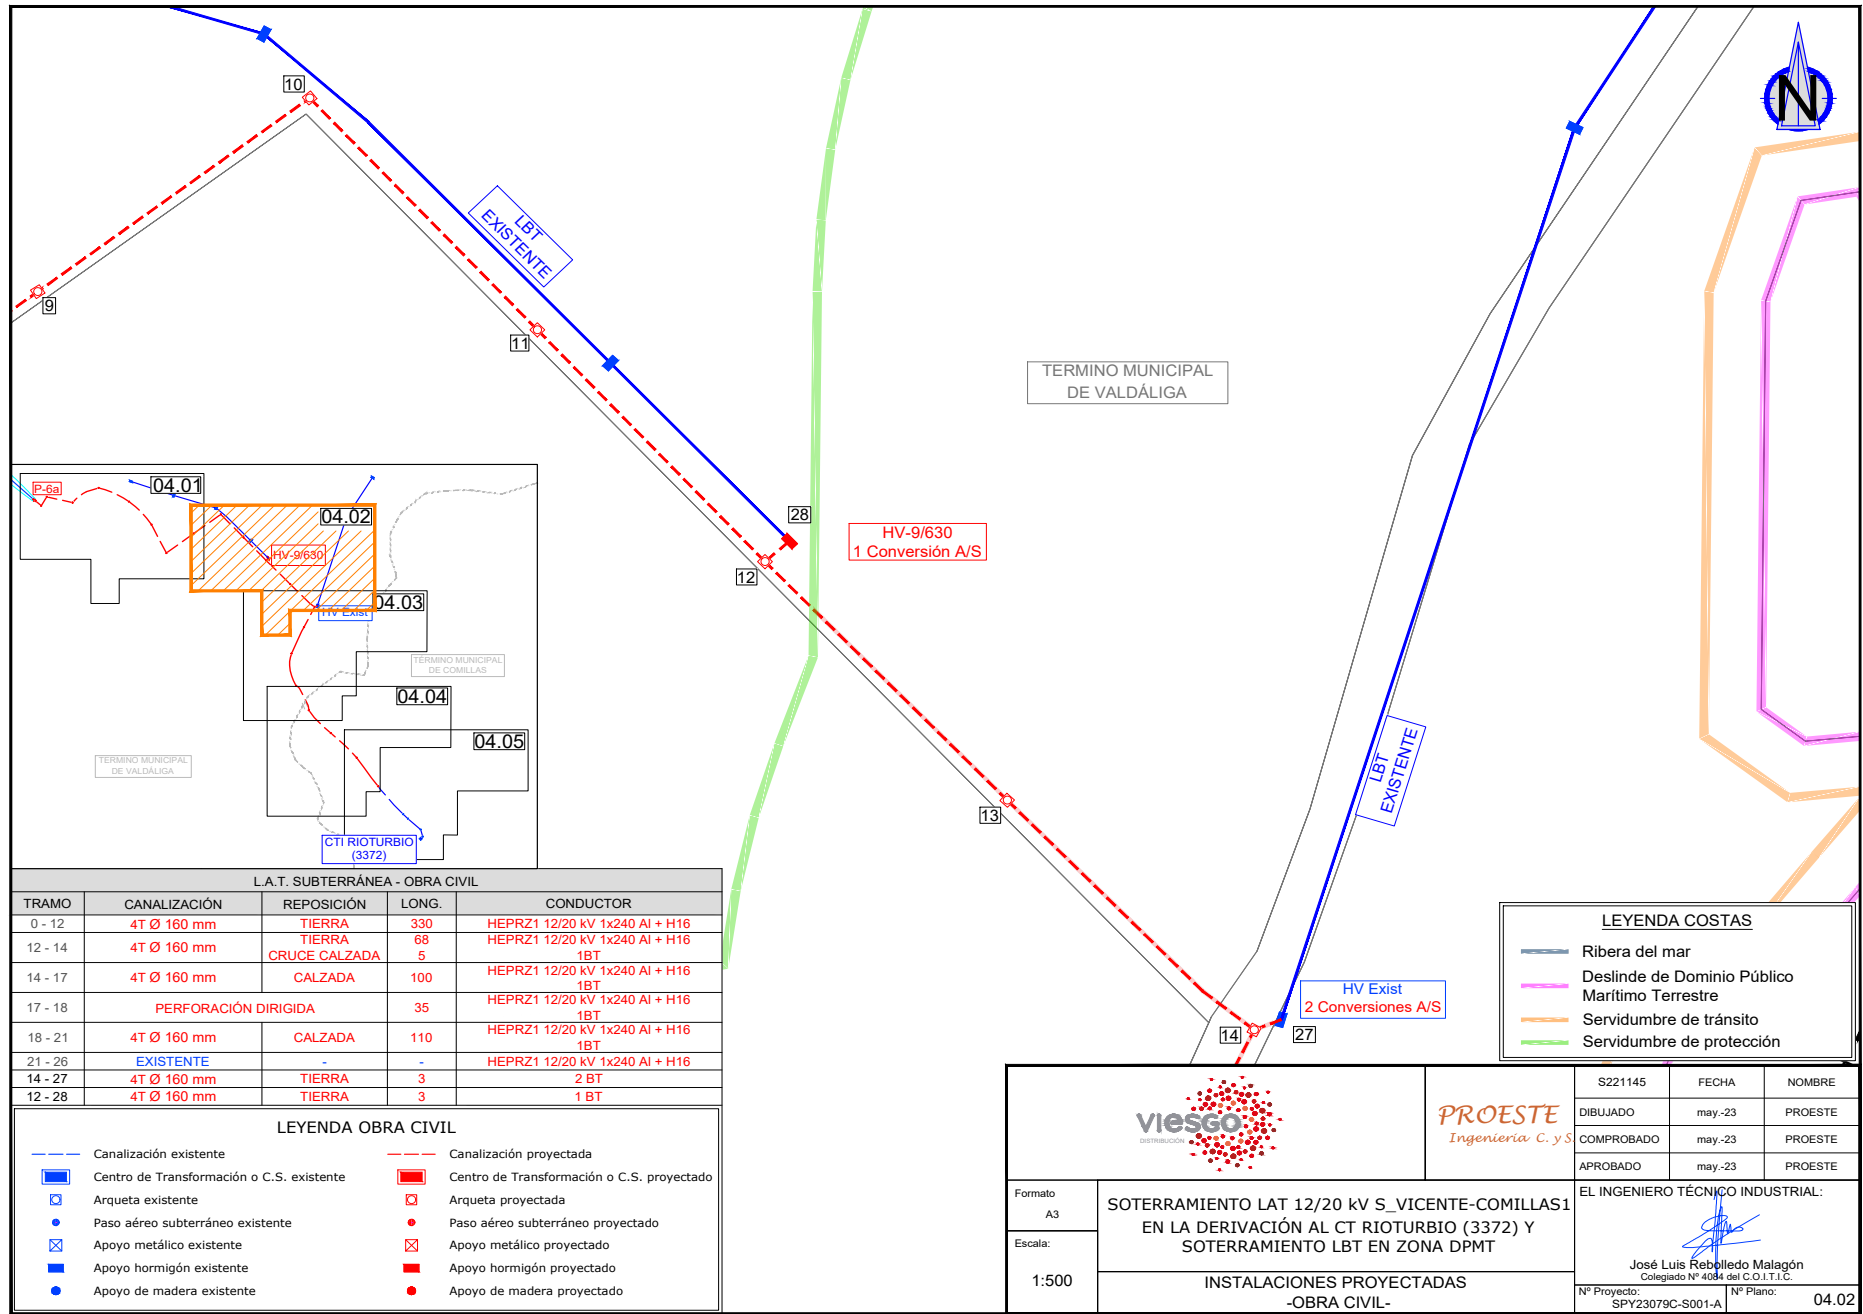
N

10

9

11

LBT EXISTENTE

TERMINO MUNICIPAL DE VALDÁLIGA

28

HV-9/630
1 Conversión A/S

12

13

LBT EXISTENTE

14

27

HV Exist
2 Conversiones A/S

P-6a

04.01

04.02

HV-9/630

HV Exist

04.03

TERMINO MUNICIPAL DE COMILLAS

04.04

04.05

TERMINO MUNICIPAL DE VALDÁLIGA

CTI RIOTURBIO (3372)

L.A.T. SUBTERRÁNEA - OBRA CIVIL

| TRAMO | CANALIZACIÓN | REPOSICIÓN | LONG. | CONDUCTOR |
|---|---|---|---|---|
| 0 - 12 | 4T Ø 160 mm | TIERRA | 330 | HEPRZ1 12/20 kV 1x240 Al + H16 |
| 12 - 14 | 4T Ø 160 mm | TIERRA CRUCE CALZADA | 68 5 | HEPRZ1 12/20 kV 1x240 Al + H16 1BT |
| 14 - 17 | 4T Ø 160 mm | CALZADA | 100 | HEPRZ1 12/20 kV 1x240 Al + H16 1BT |
| 17 - 18 | PERFORACIÓN DIRIGIDA | | 35 | HEPRZ1 12/20 kV 1x240 Al + H16 1BT |
| 18 - 21 | 4T Ø 160 mm | CALZADA | 110 | HEPRZ1 12/20 kV 1x240 Al + H16 1BT |
| 21 - 26 | EXISTENTE | - | - | HEPRZ1 12/20 kV 1x240 Al + H16 |
| 14 - 27 | 4T Ø 160 mm | TIERRA | 3 | 2 BT |
| 12 - 28 | 4T Ø 160 mm | TIERRA | 3 | 1 BT |

LEYENDA OBRA CIVIL

Canalización existente
Centro de Transformación o C.S. existente
Arqueta existente
Paso aéreo subterráneo existente
Apoyo metálico existente
Apoyo hormigón existente
Apoyo de madera existente

Canalización proyectada
Centro de Transformación o C.S. proyectado
Arqueta proyectada
Paso aéreo subterráneo proyectado
Apoyo metálico proyectado
Apoyo hormigón proyectado
Apoyo de madera proyectado

LEYENDA COSTAS
Ribera del mar
Deslinde de Dominio Público Marítimo Terrestre
Servidumbre de tránsito
Servidumbre de protección

viesgo DISTRIBUCIÓN

PROESTE
Ingeniería C. y S.

| S221145 | FECHA | NOMBRE |
|---|---|---|
| DIBUJADO | may.-23 | PROESTE |
| COMPROBADO | may.-23 | PROESTE |
| APROBADO | may.-23 | PROESTE |

Formato
A3

Escala:
1:500

SOTERRAMIENTO LAT 12/20 kV S_VICENTE-COMILLAS1 EN LA DERIVACIÓN AL CT RIOTURBIO (3372) Y SOTERRAMIENTO LBT EN ZONA DPMT

INSTALACIONES PROYECTADAS
-OBRA CIVIL-

EL INGENIERO TÉCNICO INDUSTRIAL:
José Luis Rebolledo Malagón
Colegiado Nº 4084 del C.O.I.T.I.C.

Nº Proyecto:
SPY23079C-S001-A

Nº Plano:
04.02